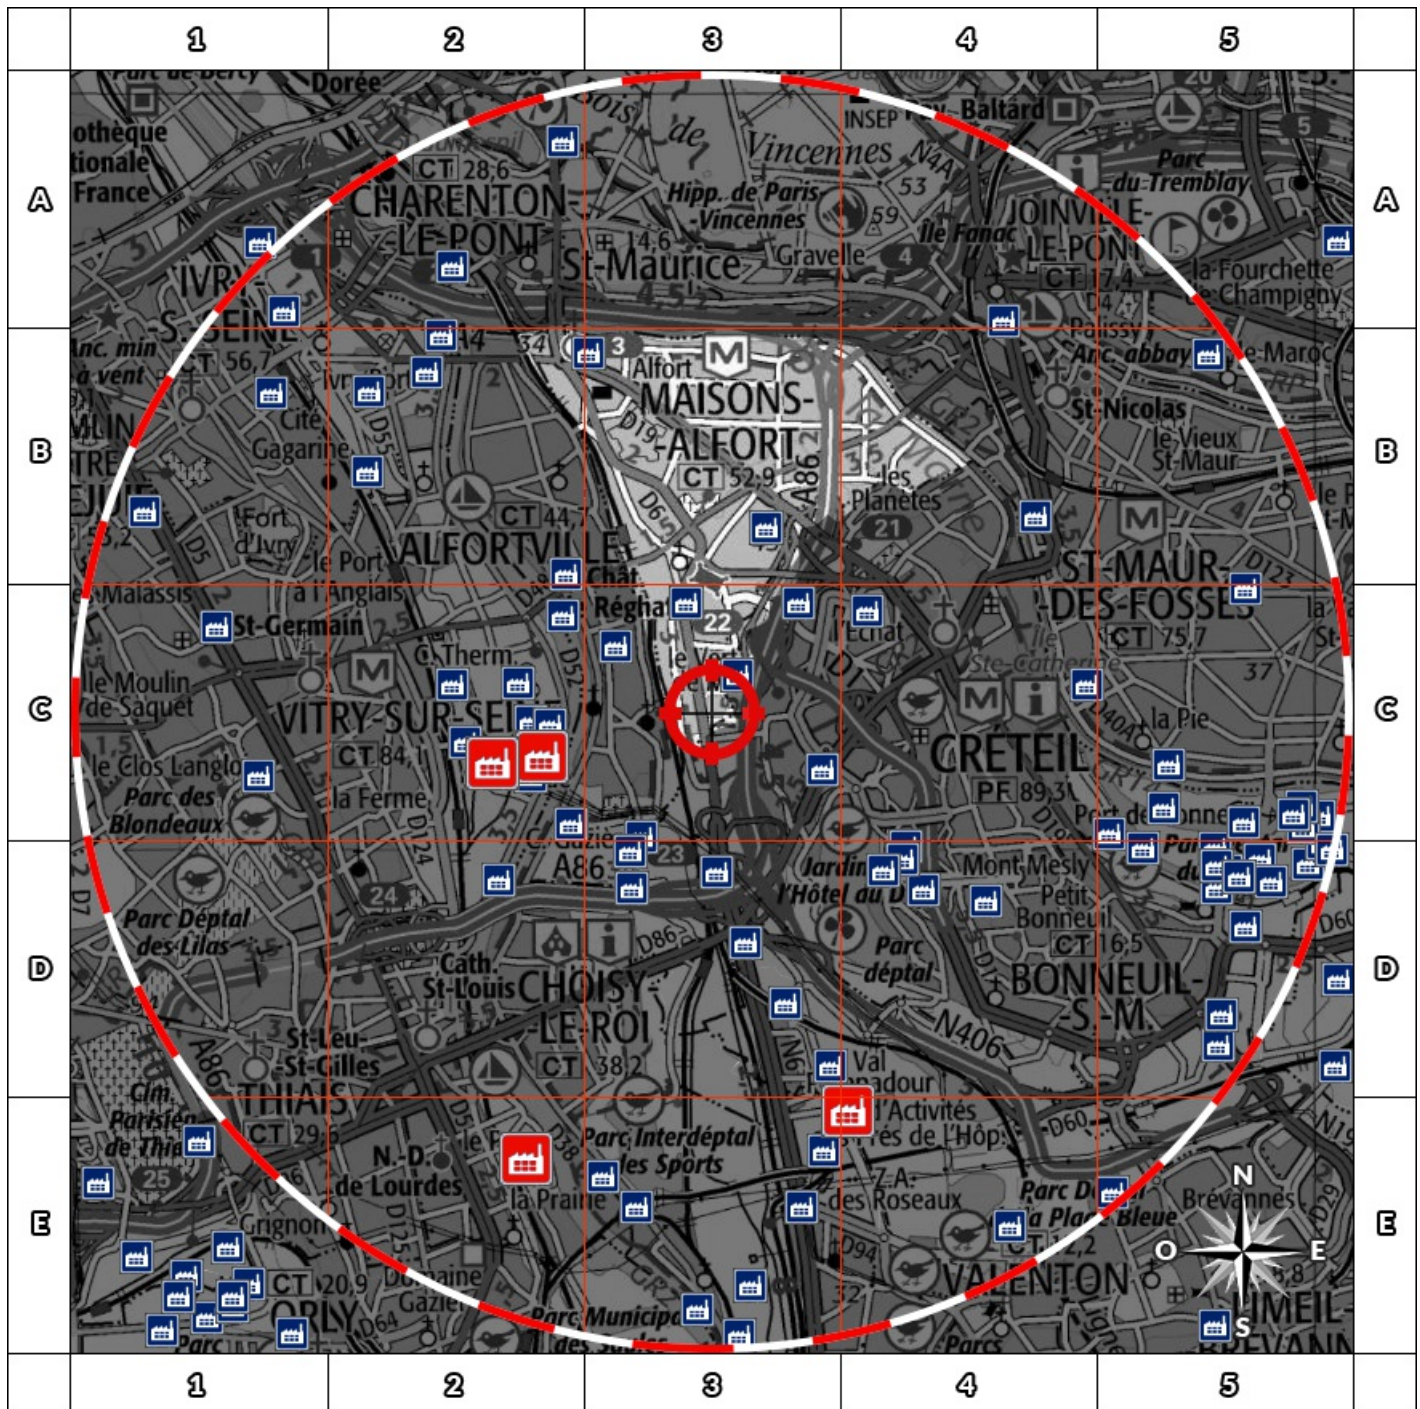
1 2 3 4 5

A B C D E

Parc de Bercy
Dorée
othèque
tionale
France
Bois de Vincennes
INSEP
Baltard
Parc du Tremblay
CT 28,6
CHARENTON-LE-PONT
Hipp. de Paris Vincennes
53
59
Île Fanac
JOINVILLE-LE-PONT
IVRY-S-SEINE
14,6
St-Maurice
Gravelle
CT 17,4
la Fourchette de Champigny
Anc. min à vent
CT 56,7
Ivry-Port
Alfort
MAISONS-ALFORT
CT 52,9
A86
Anc. abbaye
St-Nicolas
le Vieux St-Maur
Cité Gagarine
D5
les Planètes
21
Fort d'Ivry
CT 44,7
ALFORTVILLE
le Port à l'Anglais
Chât. Régha
22
ST-MAUR-DES-FOSSÉS
CT 75,7
Malaissis
St-Germain
C. Therm.
l'Échat
Ste-Catherine
37
le Moulin de Saquet
VITRY-SUR-SEINE
D52
CRÉTEIL
la Pie
le Clos Langlois
CT 84,1
PF 89,3
Parc des Blondeaux
la Ferme
D124
Port de Bonneuil
A86
23
Jardin de l'Hôtel du D
Mont Mesly
Petit Bonneuil
CT 16,5
24
Parc Dép'tal des Lilas
Cath. St-Louis
CHOISY-LE-ROI
D86
Parc dép'tal
BONNEUIL-S-M.
N406
A86
St-Leu-St-Gilles
THIAIS
CT 38,2
N6
Val Pompadour
Cim. Parisien de Thiais
CT 29
N.-D. de Lourdes
Parc Interdép'tal des Sports
Z. d'Activités Prés de l'Hôp.
D60
25
la Prairie
Z.A. des Roseaux
Parc Dép'tal de la Plage Bleue
Brévannes
Grignon
CT 20,9
ORLY
D64
Domaine Gazier
Parc Municipal des Sports
D94
VALENTON
LIMEIL-BRÉVANNES
Parc
N
O
E
S
N19
D60
D29